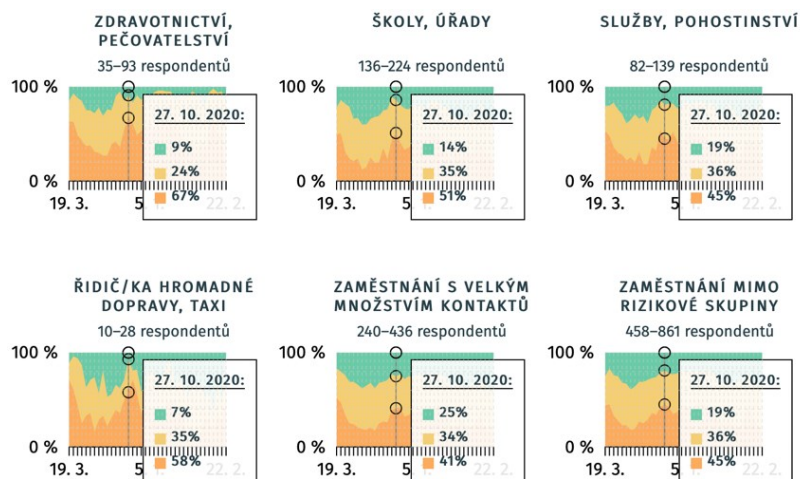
ZDRAVOTNICTVÍ, PEČOVATELSTVÍ
35–93 respondentů
100 %
0 %
19. 3.
5
27. 10. 2020:
9%
24%
67%

ŠKOLY, ÚŘADY
136–224 respondentů
100 %
0 %
19. 3.
5
27. 10. 2020:
14%
35%
51%

SLUŽBY, POHOSTINSTVÍ
82–139 respondentů
100 %
0 %
19. 3.
5
27. 10. 2020:
19%
36%
45%
22. 2.

ŘIDIČ/KA HROMADNÉ DOPRAVY, TAXI
10–28 respondentů
100 %
0 %
19. 3.
5
27. 10. 2020:
7%
35%
58%

ZAMĚSTNÁNÍ S VELKÝM MNOŽSTVÍM KONTAKTŮ
240–436 respondentů
100 %
0 %
19. 3.
5
27. 10. 2020:
25%
34%
41%
22. 2.

ZAMĚSTNÁNÍ MIMO RIZIKOVÉ SKUPINY
458–861 respondentů
100 %
0 %
19. 3.
5
27. 10. 2020:
19%
36%
45%
22. 2.